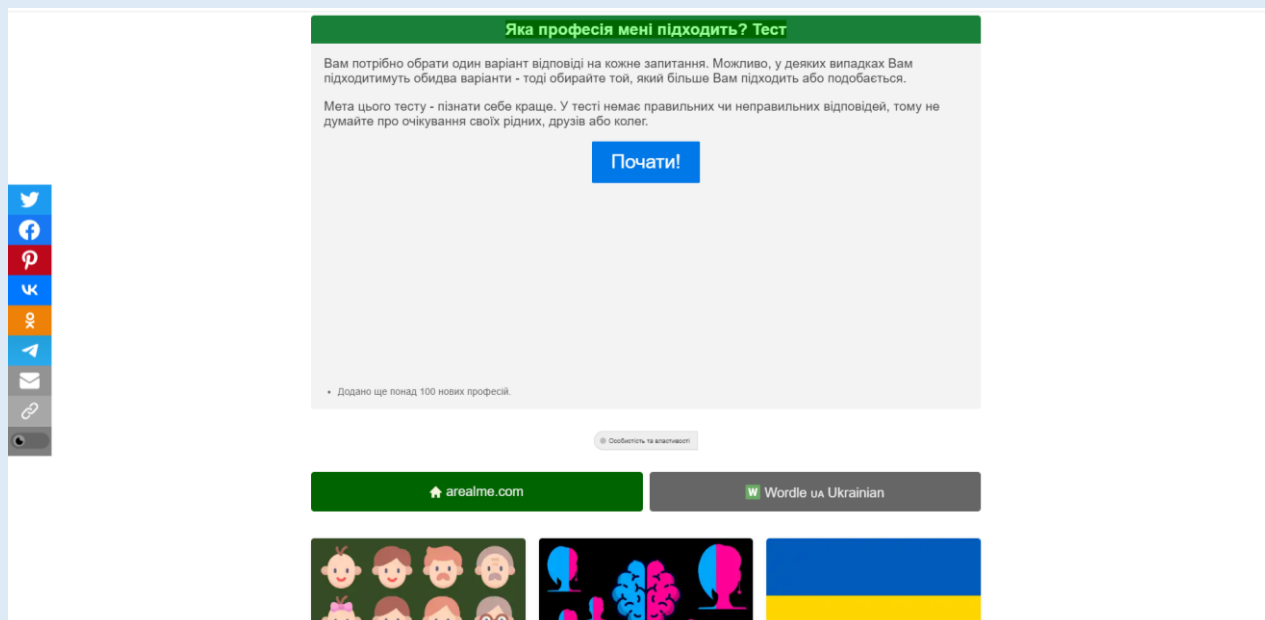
Яка професія мені підходить? Тест

Вам потрібно обрати один варіант відповіді на кожне запитання. Можливо, у деяких випадках Вам підходитимуть обидва варіанти - тоді обирайте той, який більше Вам підходить або подобається.

Мета цього тесту - пізнати себе краще. У тесті немає правильних чи неправильних відповідей, тому не думайте про очікування своїх рідних, друзів або колег.

Почати!

• Додано ще понад 100 нових професій.

Особистість та властивості

arealme.com

W Wordle UA Ukrainian